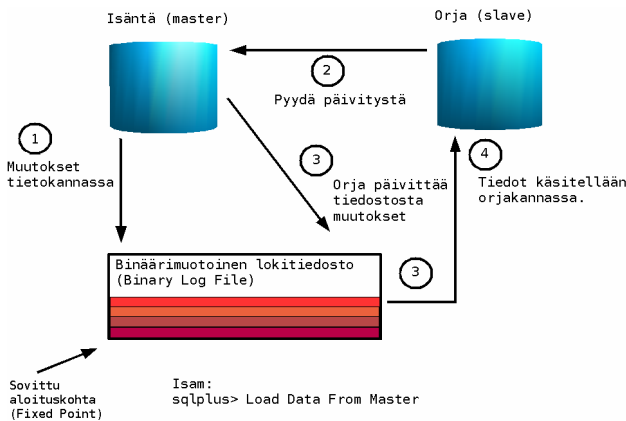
Isäntä (master)

Orja (slave)

2

Pyydä päivitystä

1

Muutokset tietokannassa

3

Orja päivittää tiedostosta muutokset

4

Tiedot käsitellään orjakannassa.

Binäärimuotoinen lokitiedosto (Binary Log File)

3

Sovittu aloituskohta (Fixed Point)

Isam:
sqlplus> Load Data From Master